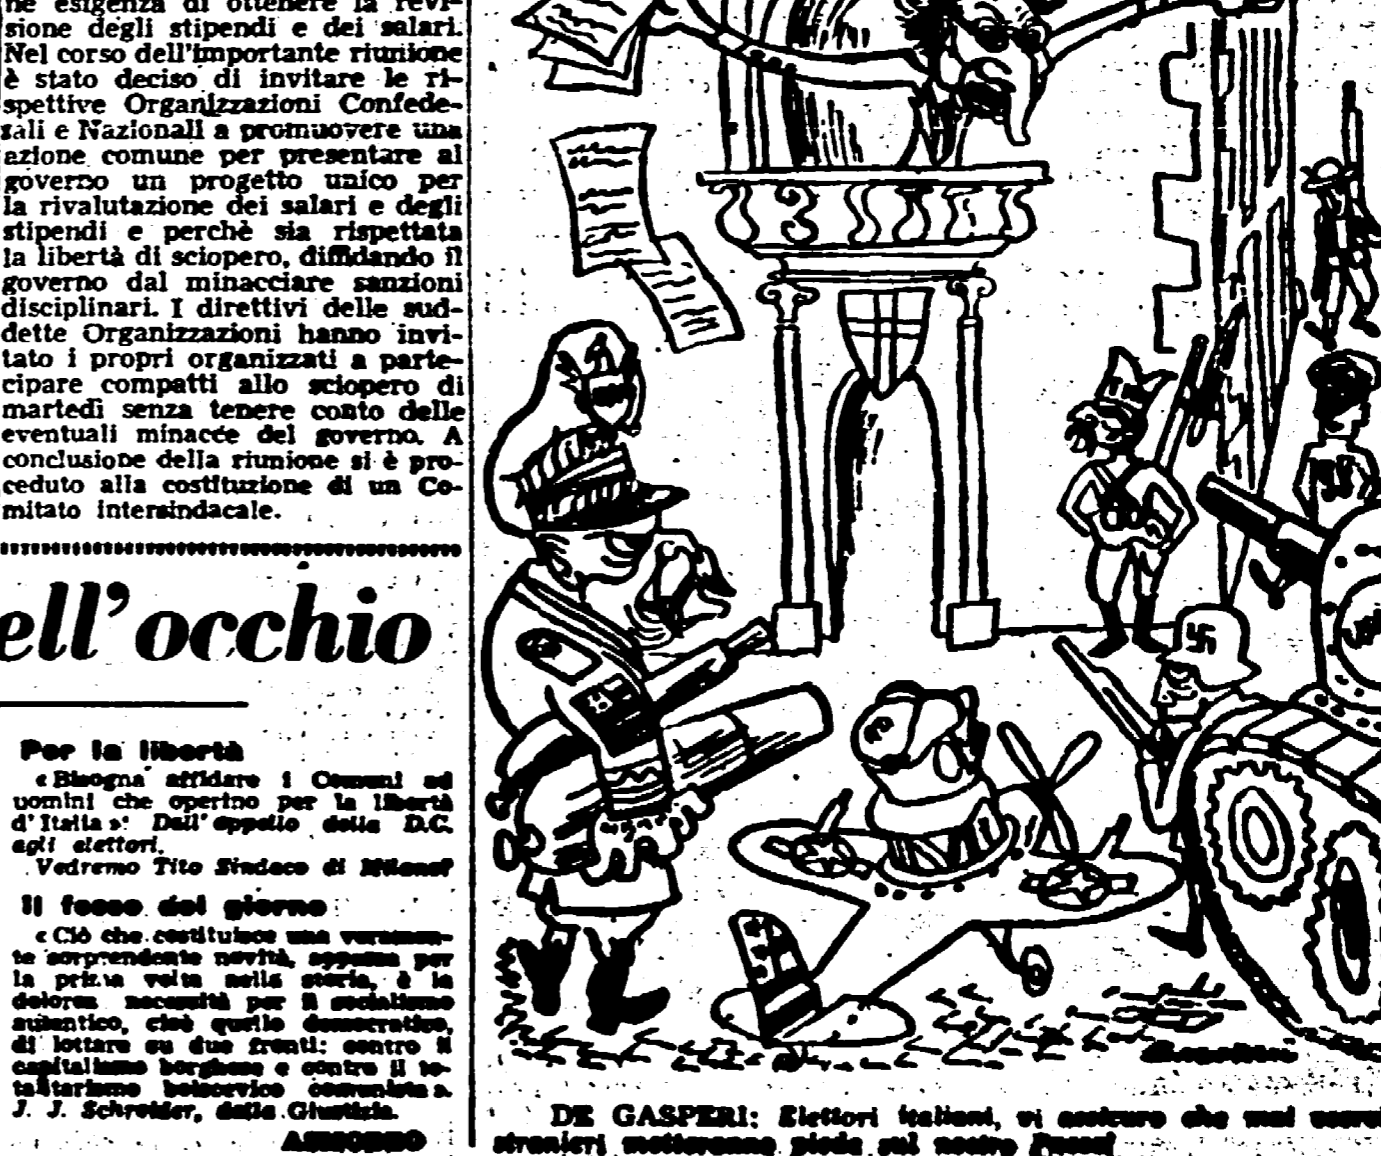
ne esigenza di ottenere la revisione degli stipendi e dei salari. Nel corso dell'importante riunione è stato deciso di invitare le rispettive Organizzazioni Confederali e Nazionali a promuovere una azione comune per presentare al governo un progetto unico per la rivalutazione dei salari e degli stipendi e perchè sia rispettata la libertà di sciopero, diffidando il governo dal minacciare sanzioni disciplinari. I direttivi delle suddette Organizzazioni hanno invitato i propri organizzati a partecipare compatti allo sciopero di martedì senza tenere conto delle eventuali minacce del governo. A conclusione della riunione si è proceduto alla costituzione di un Comitato intersindacale.

ell'occhio

Per la libertà

«Bisogna affidare i Comuni ad uomini che operino per la libertà d'Italia»: Dall'appello della D.C. agli elettori.

Vedremo Tito Sindaco di Milano?

Il fesso del giorno

«Ciò che costituisce una veramente sorprendente novità, appunto per la prima volta nella storia, è la dolorosa necessità per il socialismo autentico, cioè quello democratico, di lottare su due fronti: contro il capitalismo borghese e contro il totalitarismo bolscevico comunista». J. J. Schreider, dalla Giustizia.

ASMODEO

Canfarini

DE GASPERI: Elettori italiani, vi assicuro che mai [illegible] stranieri metteranno piede sul nostro Paese!